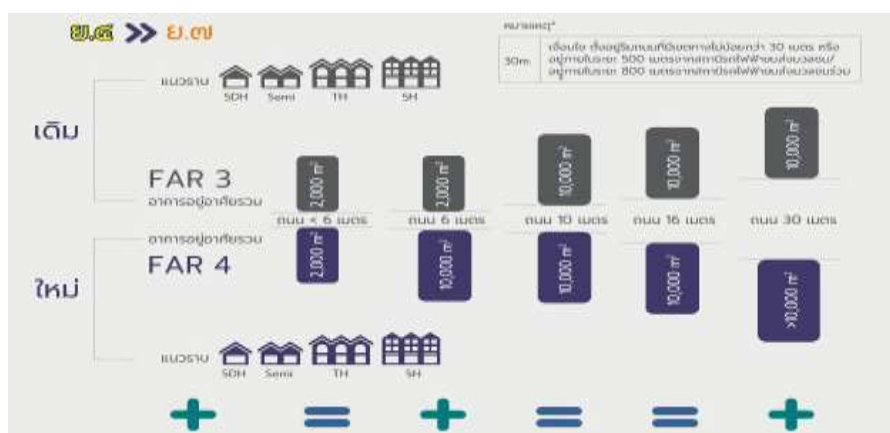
ย.๔ >> ย.๗

หมายเหตุ*

| 30m | เงื่อนไข ต้องอยู่ริมถนนที่มีเขตทางไม่น้อยกว่า 30 เมตร หรือ อยู่ภายในระยะ 500 เมตรจากสถานีรถไฟฟ้าขนส่งมวลชน/ อยู่ภายในระยะ 800 เมตรจากสถานีรถไฟฟ้าขนส่งมวลชนร่วม |
|---|---|

แนวราบ SDH Semi TH SH

เดิม

FAR 3
อาคารอยู่อาศัยรวม

2,000 m²
2,000 m²
10,000 m²
10,000 m²
10,000 m²

ถนน < 6 เมตร
ถนน 6 เมตร
ถนน 10 เมตร
ถนน 16 เมตร
ถนน 30 เมตร

อาคารอยู่อาศัยรวม
FAR 4

2,000 m²
10,000 m²
10,000 m²
10,000 m²
>10,000 m²

ใหม่

แนวราบ SDH Semi TH SH

+ = + = = +